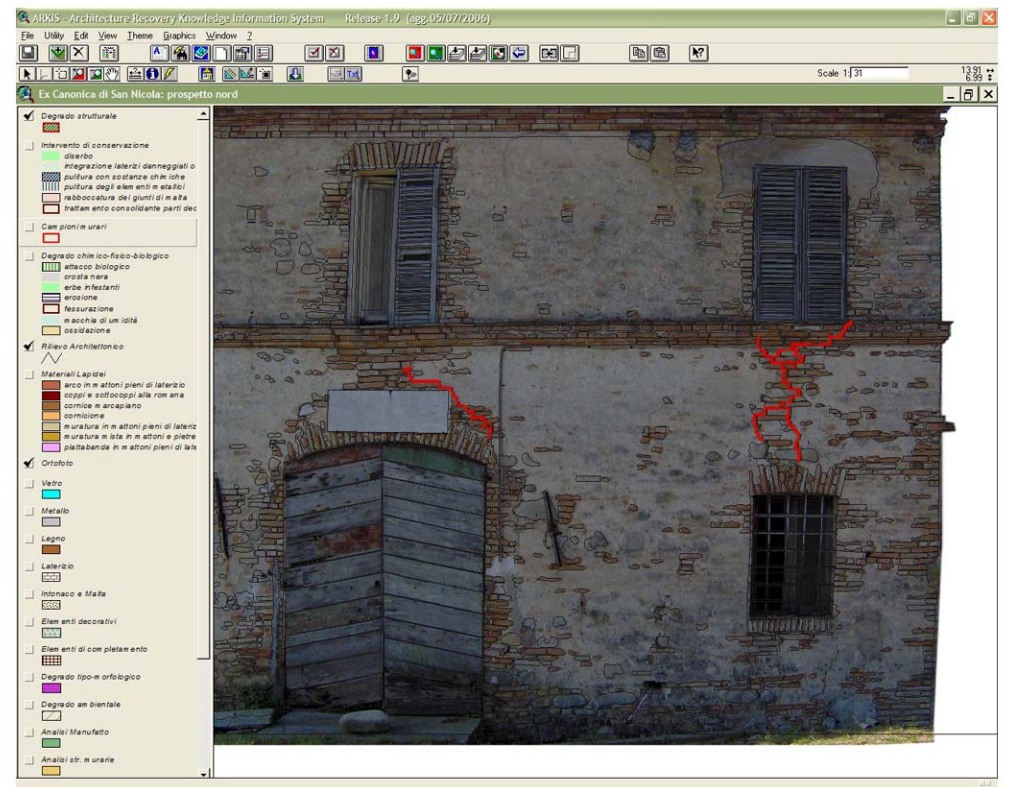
ARKIS - Architecture Recovery Knowledge Information System Release 1.9 (agg.05/07/2006)

File Utility Edit View Theme Graphics Window ?

Scale 1: 31

13.91
6.99

Ex Canonica di San Nicola: prospetto nord

Degrado strutturale

Intervento di conservazione
diserbo
integrazione laterizi danneggiati o
pulitura con sostanze chimiche
pulitura degli elementi metallici
rabboccatura dei giunti di malta
trattamento consolidante parti dec

Campioni murari

Degrado chimico-fisico-biologico
attacco biologico
crosta nera
erbe infestanti
erosione
fessurazione
macchia di umidità
ossidazione

Rilievo Architettonico

Materiali Lapidei
arco in mattoni pieni di laterizio
coppi e sottocoppi alla romana
cornice marcapiano
cornicione
muratura in mattoni pieni di lateriz
muratura mista in mattoni e pietre
piattabanda in mattoni pieni di late

Ortofoto

Vetro

Metallo

Legno

Laterizio

Intonaco e Malta

Elementi decorativi

Elementi di completamento

Degrado tipo-morfologico

Degrado ambientale

Analisi Manufatto

Analisi str. murarie